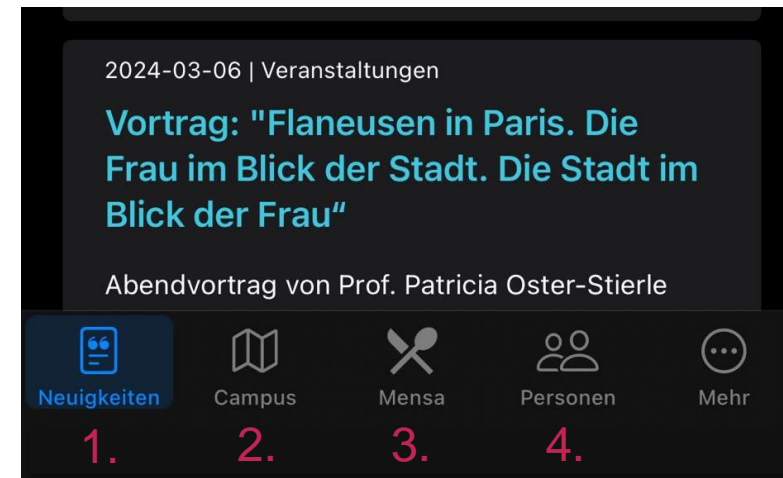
2024-03-06 | Veranstaltungen

Vortrag: "Flaneusen in Paris. Die Frau im Blick der Stadt. Die Stadt im Blick der Frau“

Abendvortrag von Prof. Patricia Oster-Stierle

Neuigkeiten
Campus
Mensa
Personen
Mehr

1.
2.
3.
4.